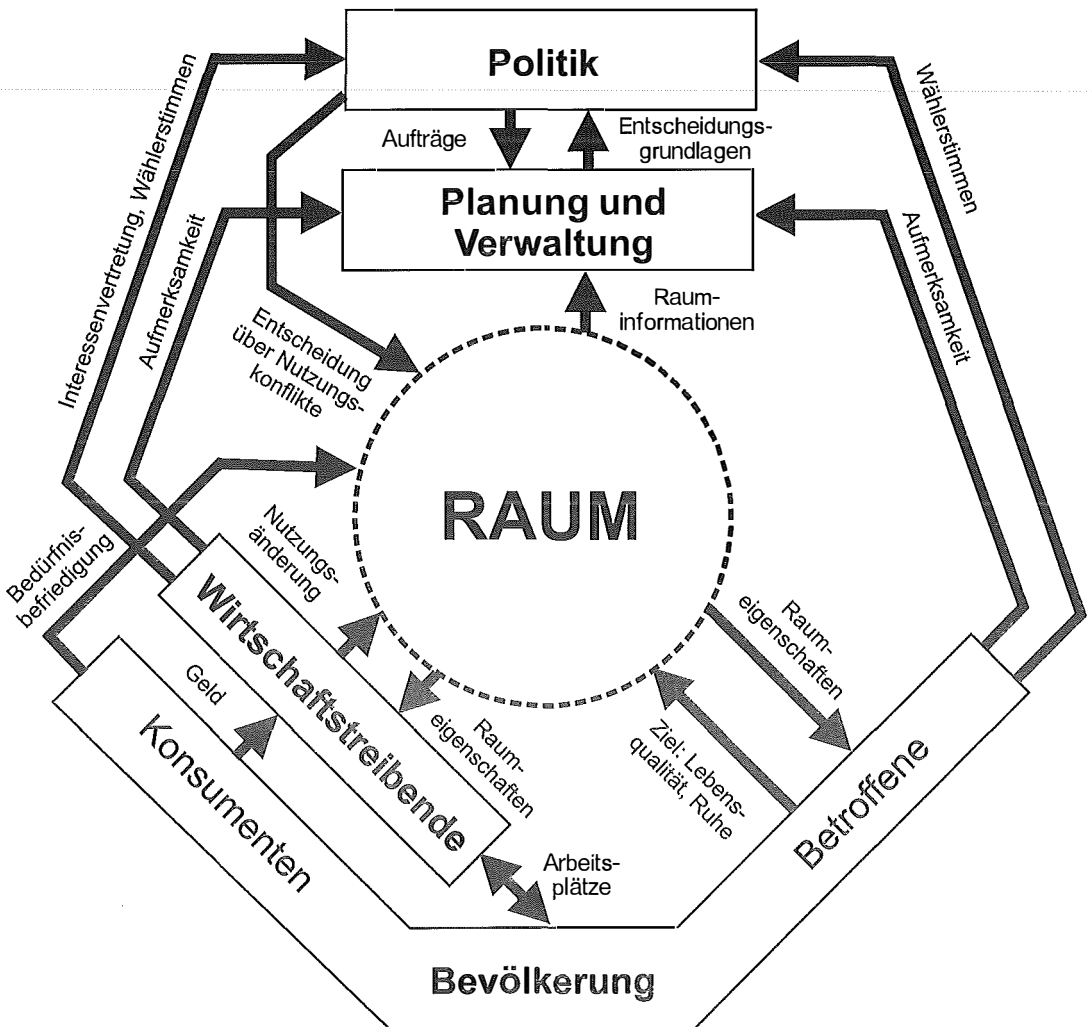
Politik

Aufträge

Entscheidungsgrundlagen

Planung und Verwaltung

Interessenvertretung, Wählerstimmen

Aufmerksamkeit

Wählerstimmen

Aufmerksamkeit

Entscheidung über Nutzungskonflikte

Rauminformationen

RAUM

Bedürfnisbefriedigung

Nutzungsänderung

Wirtschaftstreibende

Geld

Konsumenten

Raumeigenschaften

Raumeigenschaften

Ziel: Lebensqualität, Ruhe

Betroffene

Arbeitsplätze

Bevölkerung